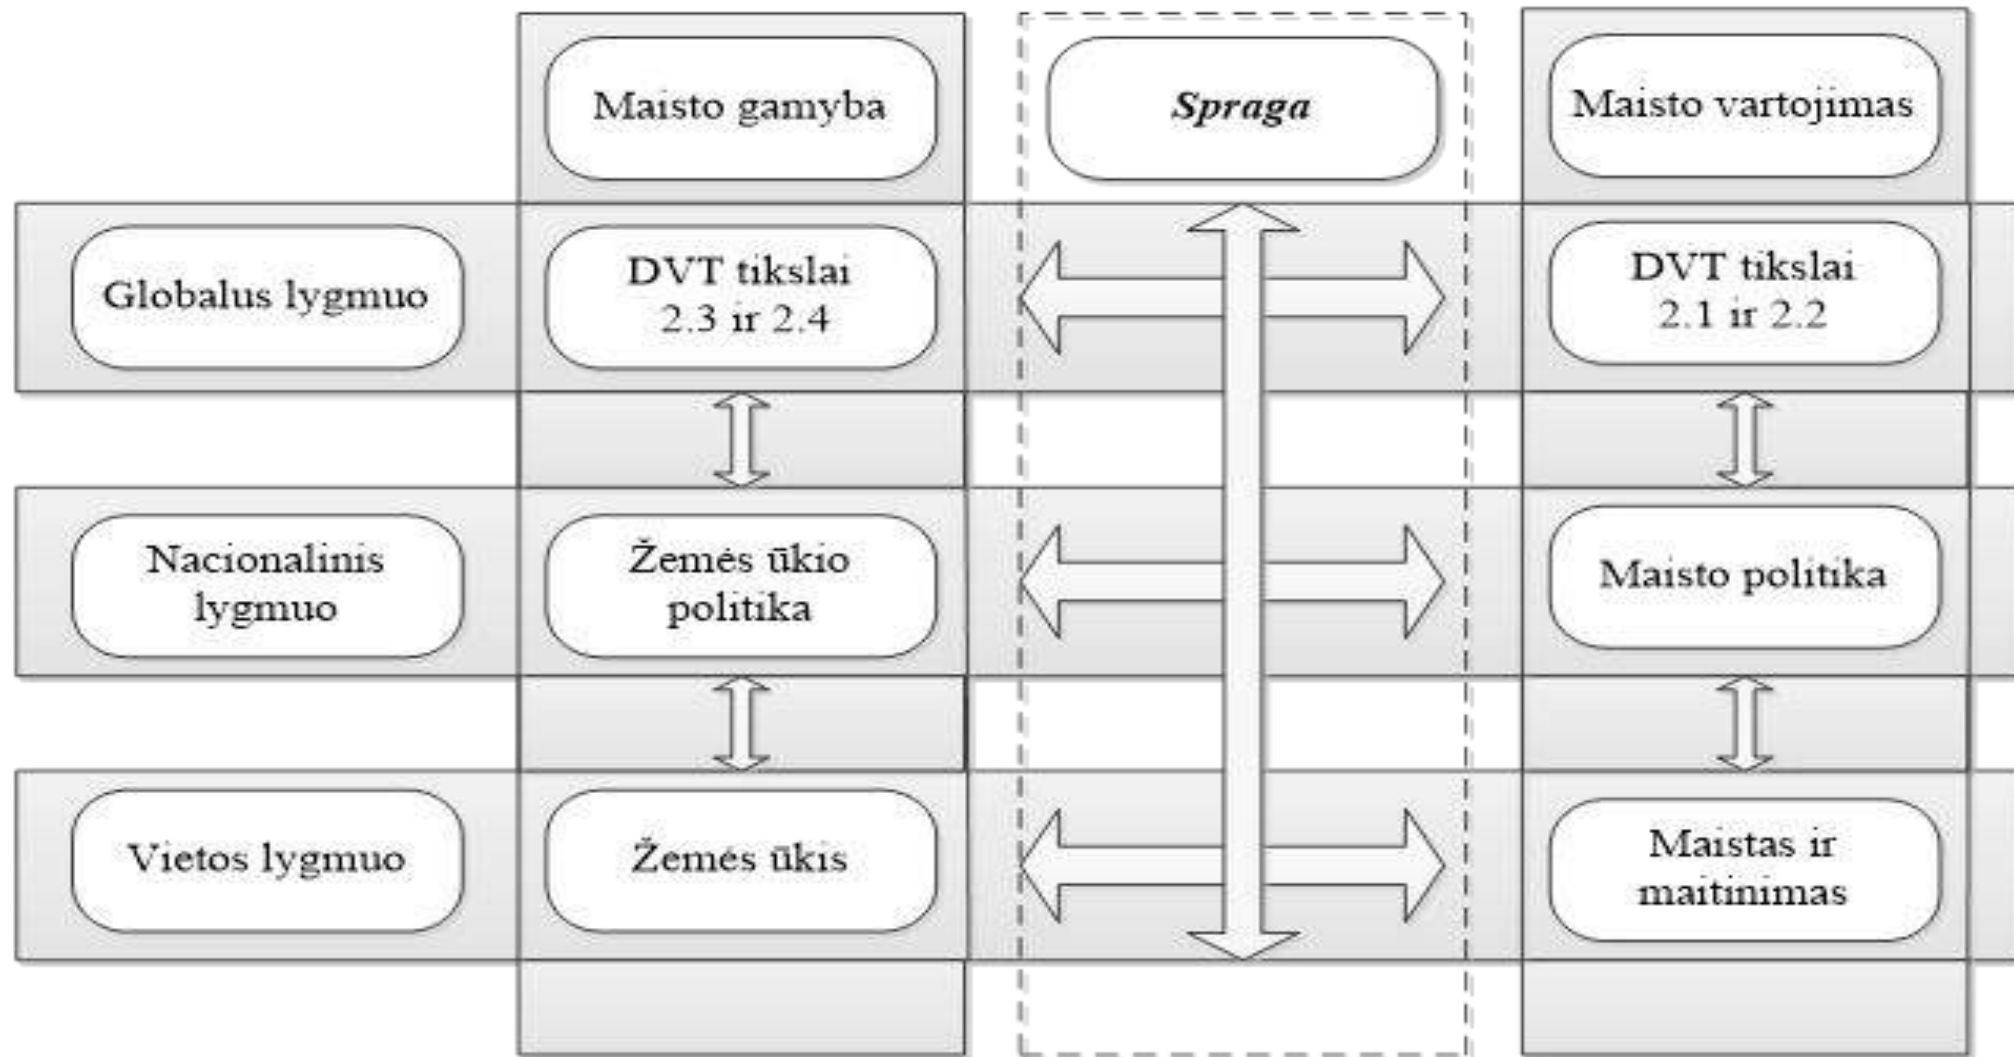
Maisto gamyba

Spraga

Maisto vartojimas

Globalus lygmuo

DVT tikslai 2.3 ir 2.4

DVT tikslai 2.1 ir 2.2

Nacionalinis lygmuo

Žemės ūkio politika

Maisto politika

Vietos lygmuo

Žemės ūkis

Maistas ir maitinimas